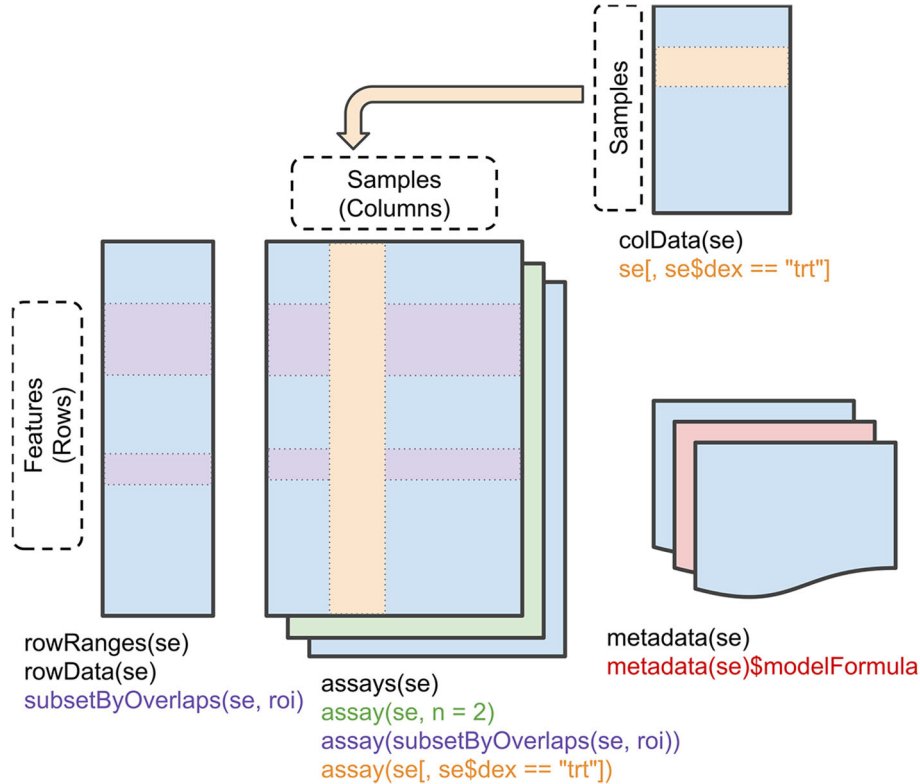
Samples

Samples
(Columns)

colData(se)
se[, se$dex == "trt"]

Features
(Rows)

rowRanges(se)
rowData(se)
subsetByOverlaps(se, roi)

assays(se)
assay(se, n = 2)
assay(subsetByOverlaps(se, roi))
assay(se[, se$dex == "trt"])

metadata(se)
metadata(se)$modelFormula